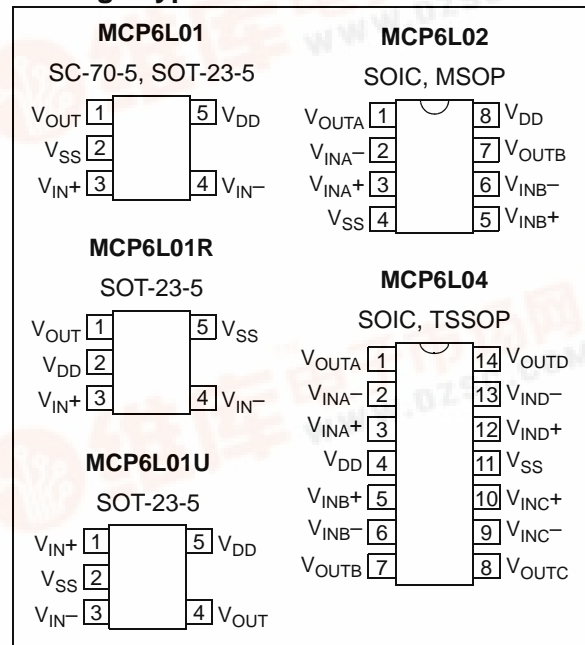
MCP6L01
SC-70-5, SOT-23-5
$V_{OUT}$ 1
$V_{SS}$ 2
$V_{IN}+$ 3
5 $V_{DD}$
4 $V_{IN}-$

MCP6L01R
SOT-23-5
$V_{OUT}$ 1
$V_{DD}$ 2
$V_{IN}+$ 3
5 $V_{SS}$
4 $V_{IN}-$

MCP6L01U
SOT-23-5
$V_{IN}+$ 1
$V_{SS}$ 2
$V_{IN}-$ 3
5 $V_{DD}$
4 $V_{OUT}$

MCP6L02
SOIC, MSOP
$V_{OUTA}$ 1
$V_{INA}-$ 2
$V_{INA}+$ 3
$V_{SS}$ 4
8 $V_{DD}$
7 $V_{OUTB}$
6 $V_{INB}-$
5 $V_{INB}+$

MCP6L04
SOIC, TSSOP
$V_{OUTA}$ 1
$V_{INA}-$ 2
$V_{INA}+$ 3
$V_{DD}$ 4
$V_{INB}+$ 5
$V_{INB}-$ 6
$V_{OUTB}$ 7
14 $V_{OUTD}$
13 $V_{IND}-$
12 $V_{IND}+$
11 $V_{SS}$
10 $V_{INC}+$
9 $V_{INC}-$
8 $V_{OUTC}$